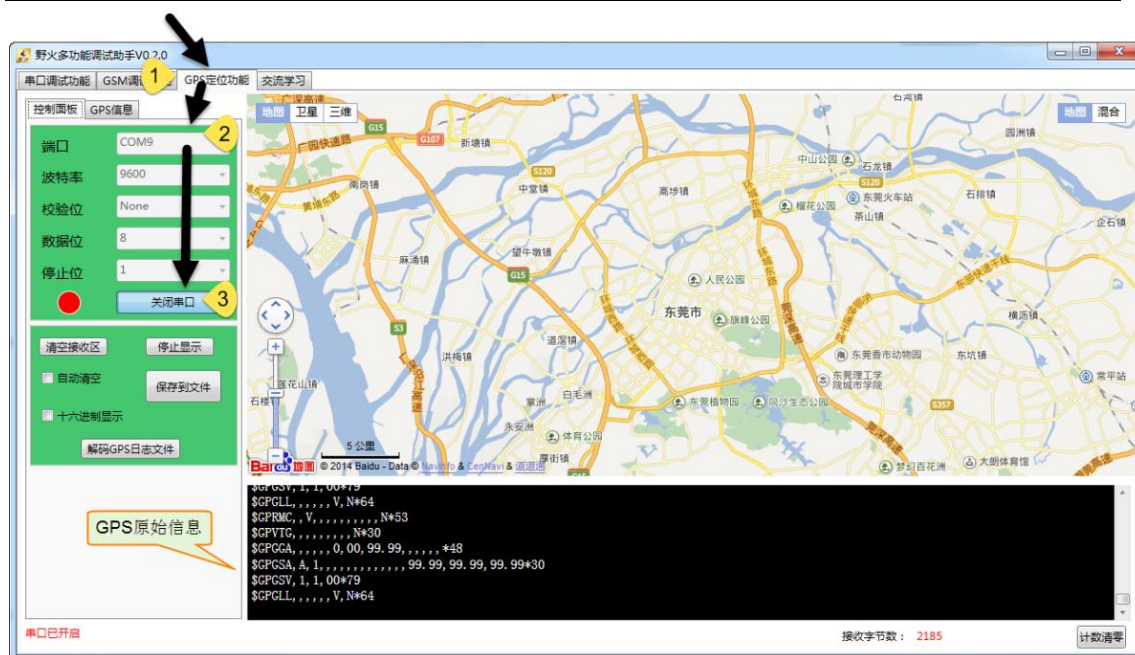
野火多功能调试助手V0.2.0

串口调试功能 | GSM调试 1 | GPS定位功能 | 交流学习

控制面板 | GPS信息

2

端口 COM9
波特率 9600
校验位 None
数据位 8
停止位 1

关闭串口 3

清空接收区
停止显示
自动清空
保存到文件
十六进制显示
解码GPS日志文件

GPS原始信息

地图 卫星 三维

地图 混合

G15
G107
新塘镇
广园快速路
S120
中堂镇
南岗镇
高埗镇
中山公园
石龙镇
东莞火车站
石排镇
榴花公园
茶山镇
企石镇
麻涌镇
望牛墩镇
人民公园
东莞市
旗峰公园
横沥镇
S3
洪梅镇
道滘镇
东莞香市动物园
东坑镇
东莞理工学院城市学院
常平镇
莲花山镇
石楼
白石洲
东莞植物园
同沙生态公园
S357
望牛墩
永安洲
体育公园
梦幻百花洲
大朗体育馆
5 公里
Baidu 地图 © 2014 Baidu - Data © NavInfo & CenNavi & 道道通

$GPGSV,1,1,00*79
$GPGLL,,,,,,V,N*64
$GPRMC,,V,,,,,,,,,,N*53
$GPVTG,,,,,,,,,N*30
$GPGGA,,,,,,0,00,99.99,,,,,,*48
$GPGSA,A,1,,,,,,,,,,,,,99.99,99.99,99.99*30
$GPGSV,1,1,00*79
$GPGLL,,,,,,V,N*64

串口已开启

接收字节数： 2185

计数清零